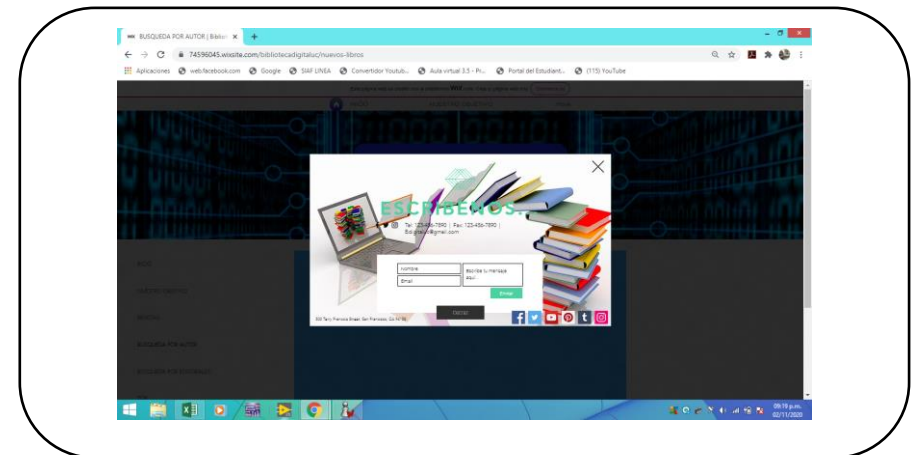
BUSQUEDA POR AUTOR | Bibliot ×

74596045.wixsite.com/bibliotecadigitalsc/nuevos-libros

Aplicaciones web.facebook.com Google SIAF LINEA Convertidor Youtub... Aula virtual 3.5 - Pr... Portal del Estudiant... (115) YouTube

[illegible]

INICIO NUESTRO OBJETIVO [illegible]

ESCRÍBENOS

Tel: 123-456-7890 | Fax: 123-456-7890 | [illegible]@gmail.com

Nombre

Email

Escribe tu mensaje aquí...

Enviar

Cerrar

500 Terry Francois Street San Francisco, CA 94158

BUSQUEDA POR AUTOR

09:19 p.m.
02/11/2020